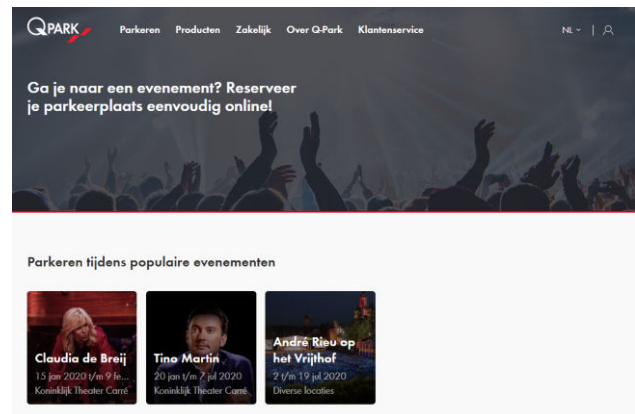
Q PARK

Parkeren Producten Zakelijk Over Q-Park Klantenservice

NL

Ga je naar een evenement? Reserveer je parkeerplaats eenvoudig online!

Parkeren tijdens populaire evenementen

Claudia de Breij
15 jan 2020 t/m 9 fe...
Koninklijk Theater Carré

Tino Martin
20 jan t/m 7 jul 2020
Koninklijk Theater Carré

André Rieu op het Vrijthof
2 t/m 19 jul 2020
Diverse locaties